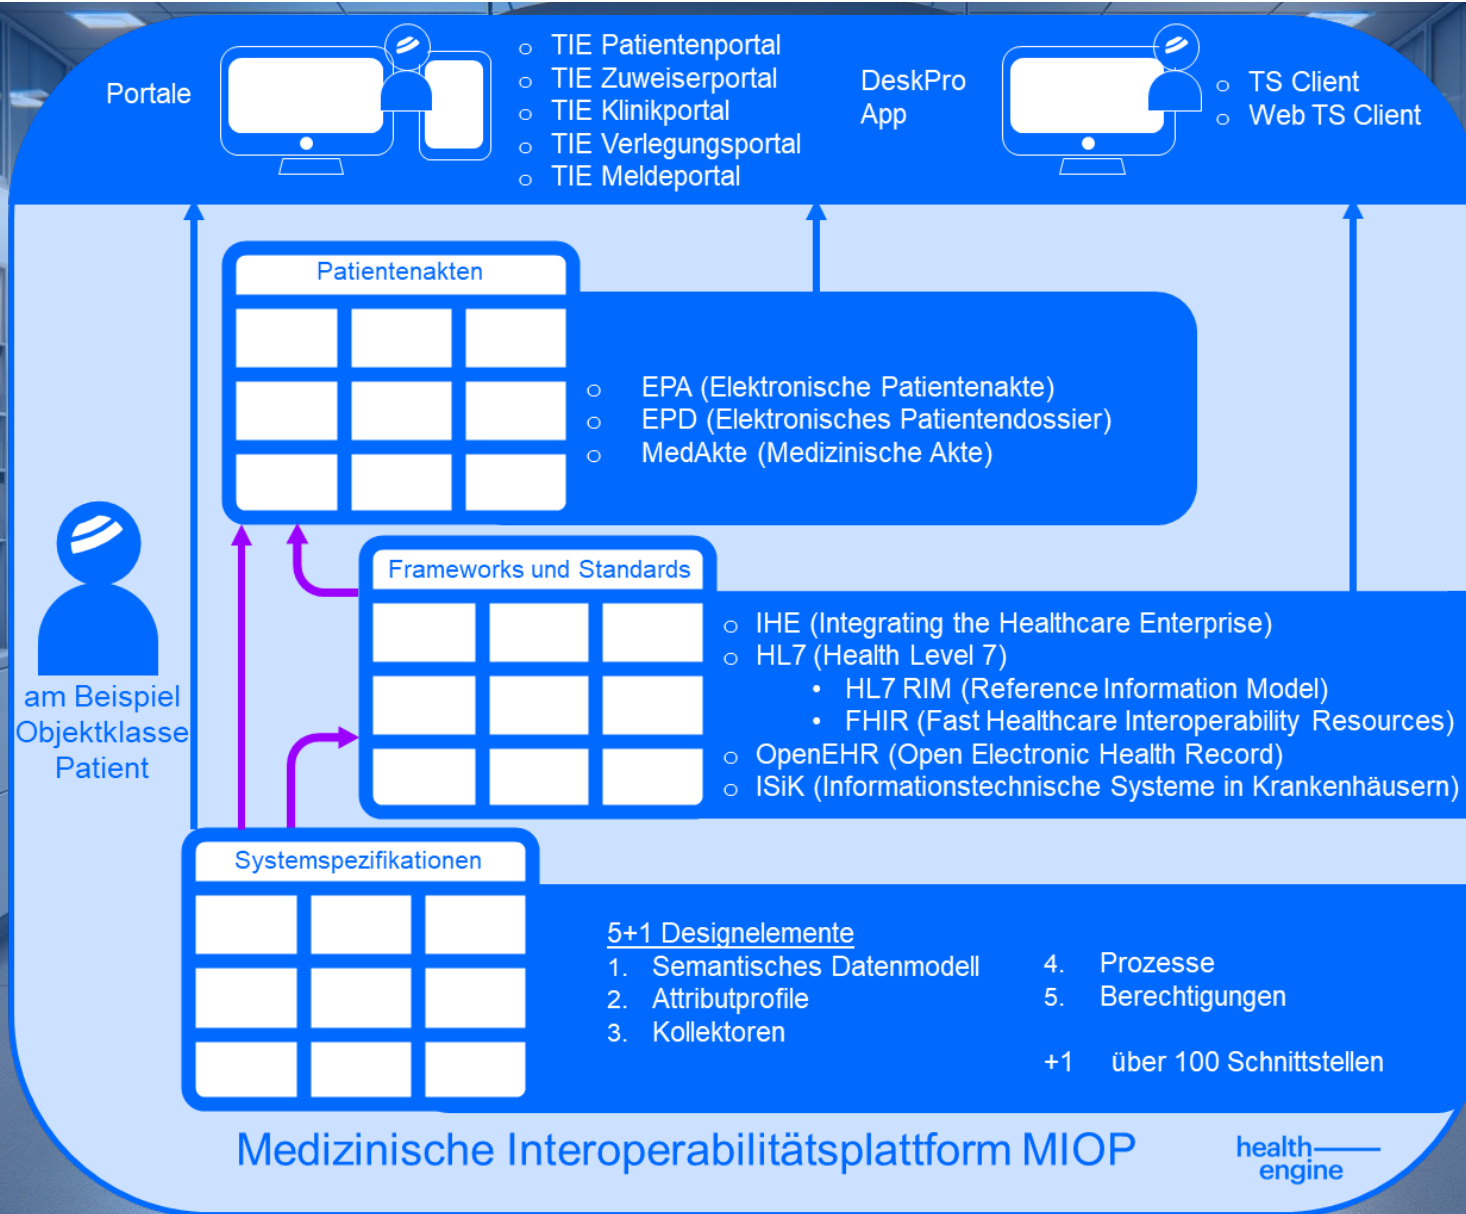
Portale

o TIE Patientenportal
o TIE Zuweiserportal
o TIE Klinikportal
o TIE Verlegungsportal
o TIE Meldeportal

DeskPro App

o TS Client
o Web TS Client

Patientenakten

o EPA (Elektronische Patientenakte)
o EPD (Elektronisches Patientendossier)
o MedAkte (Medizinische Akte)

am Beispiel Objektklasse Patient

Frameworks und Standards

o IHE (Integrating the Healthcare Enterprise)
o HL7 (Health Level 7)
• HL7 RIM (Reference Information Model)
• FHIR (Fast Healthcare Interoperability Resources)
o OpenEHR (Open Electronic Health Record)
o ISiK (Informationstechnische Systeme in Krankenhäusern)

Systemspezifikationen

5+1 Designelemente
1. Semantisches Datenmodell
2. Attributprofile
3. Kollektoren
4. Prozesse
5. Berechtigungen

+1 über 100 Schnittstellen

Medizinische Interoperabilitätsplattform MIOP

health engine